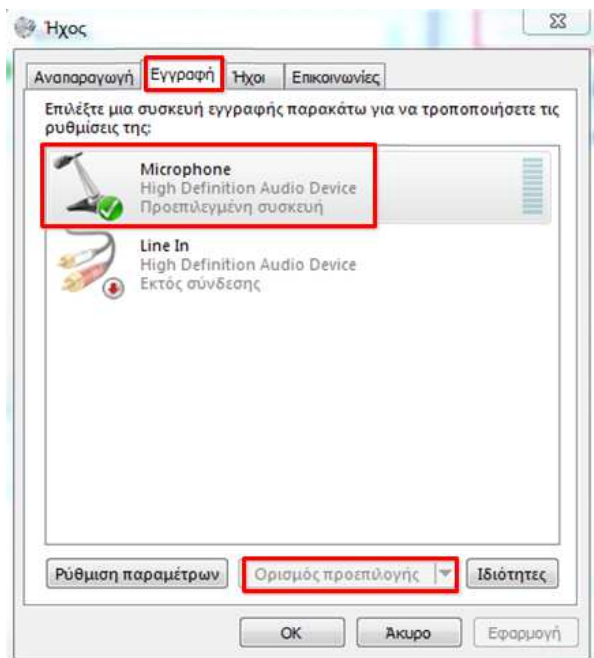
Ήχος

Αναπαραγωγή | Εγγραφή | Ήχοι | Επικοινωνίες

Επιλέξτε μια συσκευή εγγραφής παρακάτω για να τροποποιήσετε τις ρυθμίσεις της:

Microphone
High Definition Audio Device
Προεπιλεγμένη συσκευή

Line In
High Definition Audio Device
Εκτός σύνδεσης

Ρύθμιση παραμέτρων | Ορισμός προεπιλογής | Ιδιότητες

OK | Άκυρο | Εφαρμογή